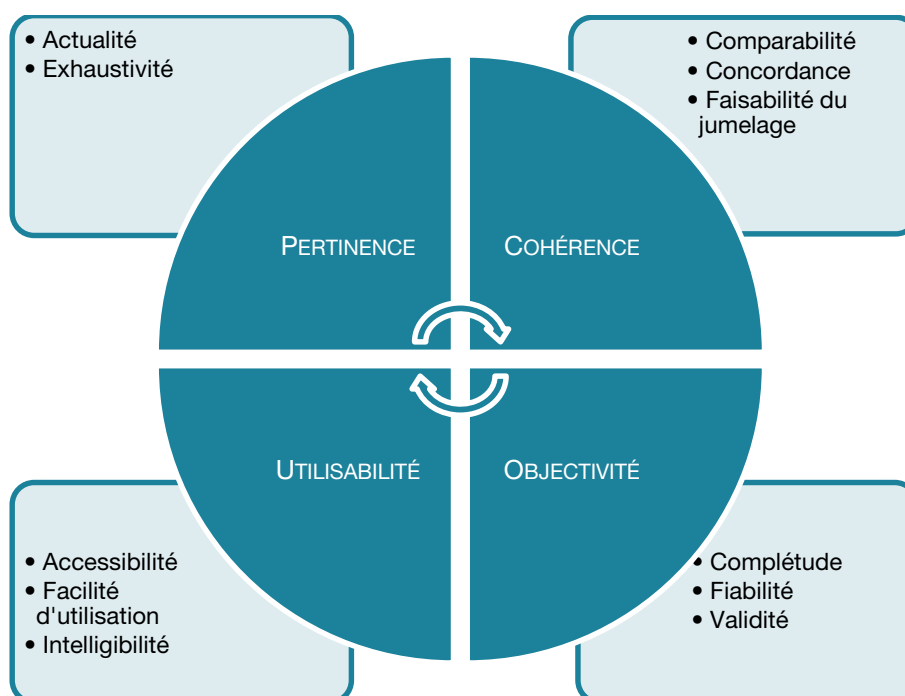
• Actualité
• Exhaustivité

• Comparabilité
• Concordance
• Faisabilité du jumelage

PERTINENCE

COHÉRENCE

UTILISABILITÉ

OBJECTIVITÉ

• Accessibilité
• Facilité d'utilisation
• Intelligibilité

• Complétude
• Fiabilité
• Validité